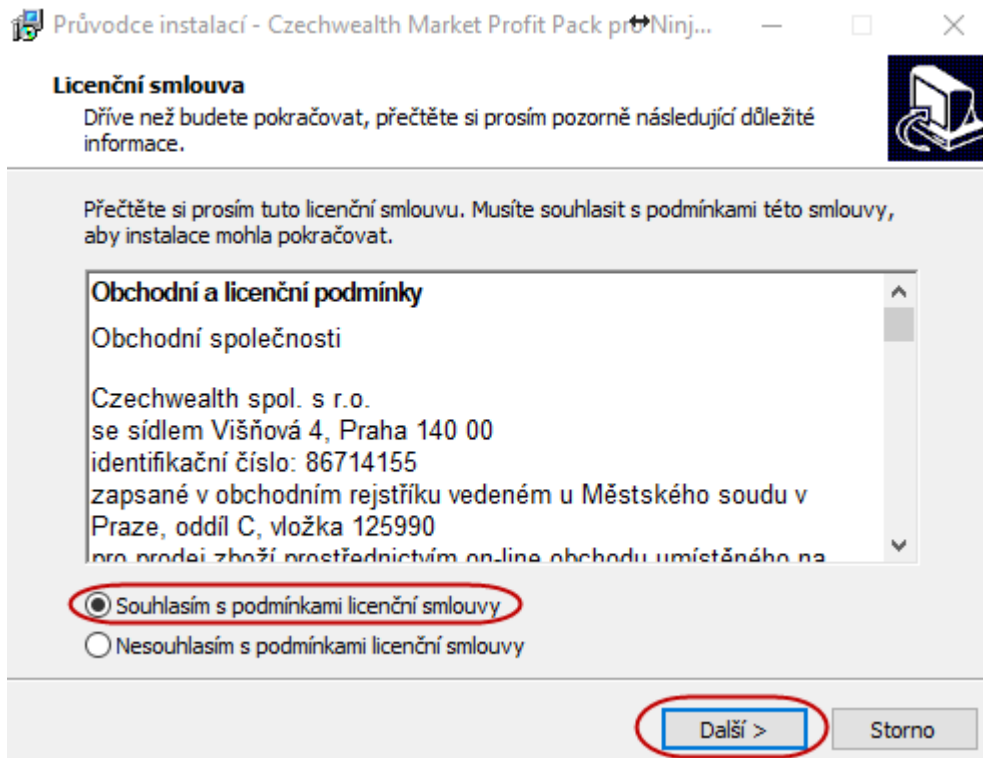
Průvodce instalací - Czechwealth Market Profit Pack pro Ninj...

Licenční smlouva
Dříve než budete pokračovat, přečtěte si prosím pozorně následující důležité informace.

Přečtěte si prosím tuto licenční smlouvu. Musíte souhlasit s podmínkami této smlouvy, aby instalace mohla pokračovat.

Obchodní a licenční podmínky

Obchodní společnosti

Czechwealth spol. s r.o.
se sídlem Višňová 4, Praha 140 00
identifikační číslo: 86714155
zapsané v obchodním rejstříku vedeném u Městského soudu v Praze, oddíl C, vložka 125990
pro prodej zboží prostřednictvím on-line obchodu umístěného na

Souhlasím s podmínkami licenční smlouvy
Nesouhlasím s podmínkami licenční smlouvy

Další >
Storno